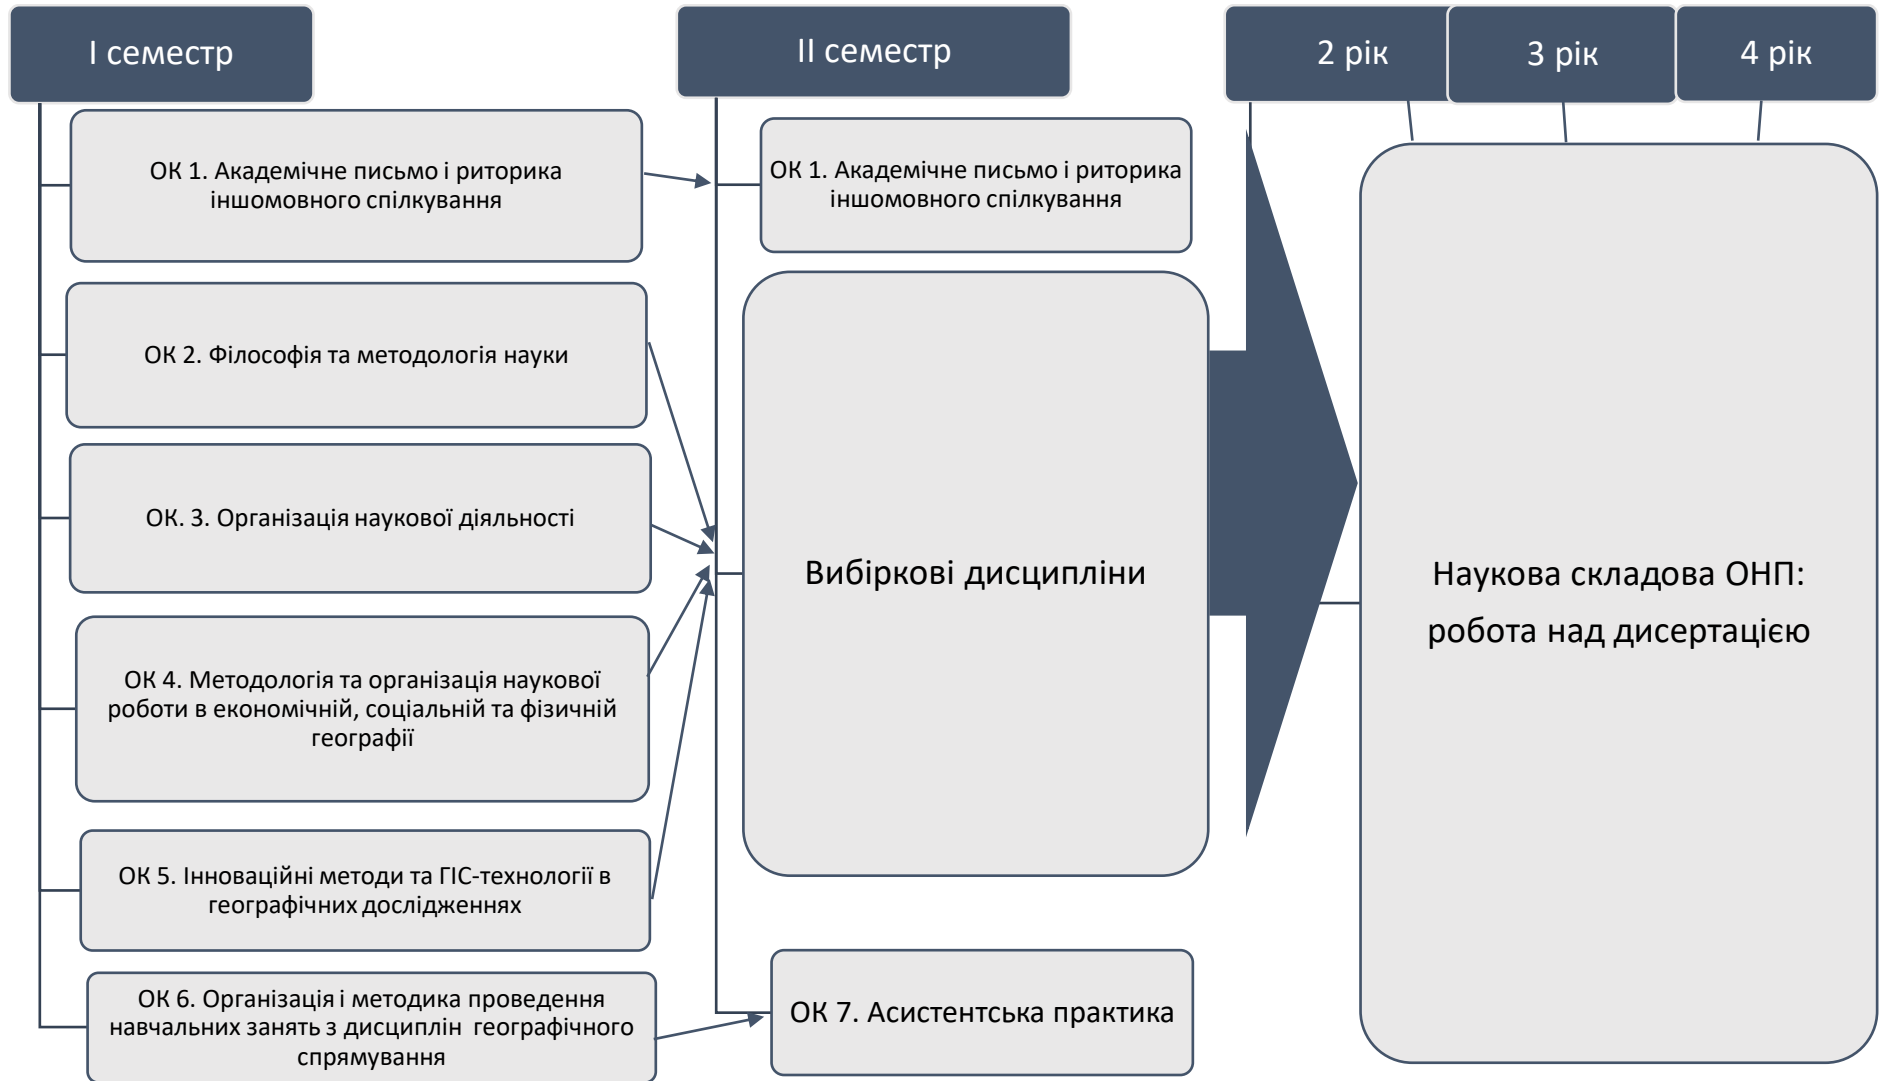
I семестр

ОК 1. Академічне письмо і риторика іншомовного спілкування

ОК 2. Філософія та методологія науки

ОК. 3. Організація наукової діяльності

ОК 4. Методологія та організація наукової роботи в економічній, соціальній та фізичній географії

ОК 5. Інноваційні методи та ГІС-технології в географічних дослідженнях

ОК 6. Організація і методика проведення навчальних занять з дисциплін географічного спрямування

II семестр

ОК 1. Академічне письмо і риторика іншомовного спілкування

Вибіркові дисципліни

ОК 7. Асистентська практика

2 рік

3 рік

4 рік

Наукова складова ОНП: робота над дисертацією